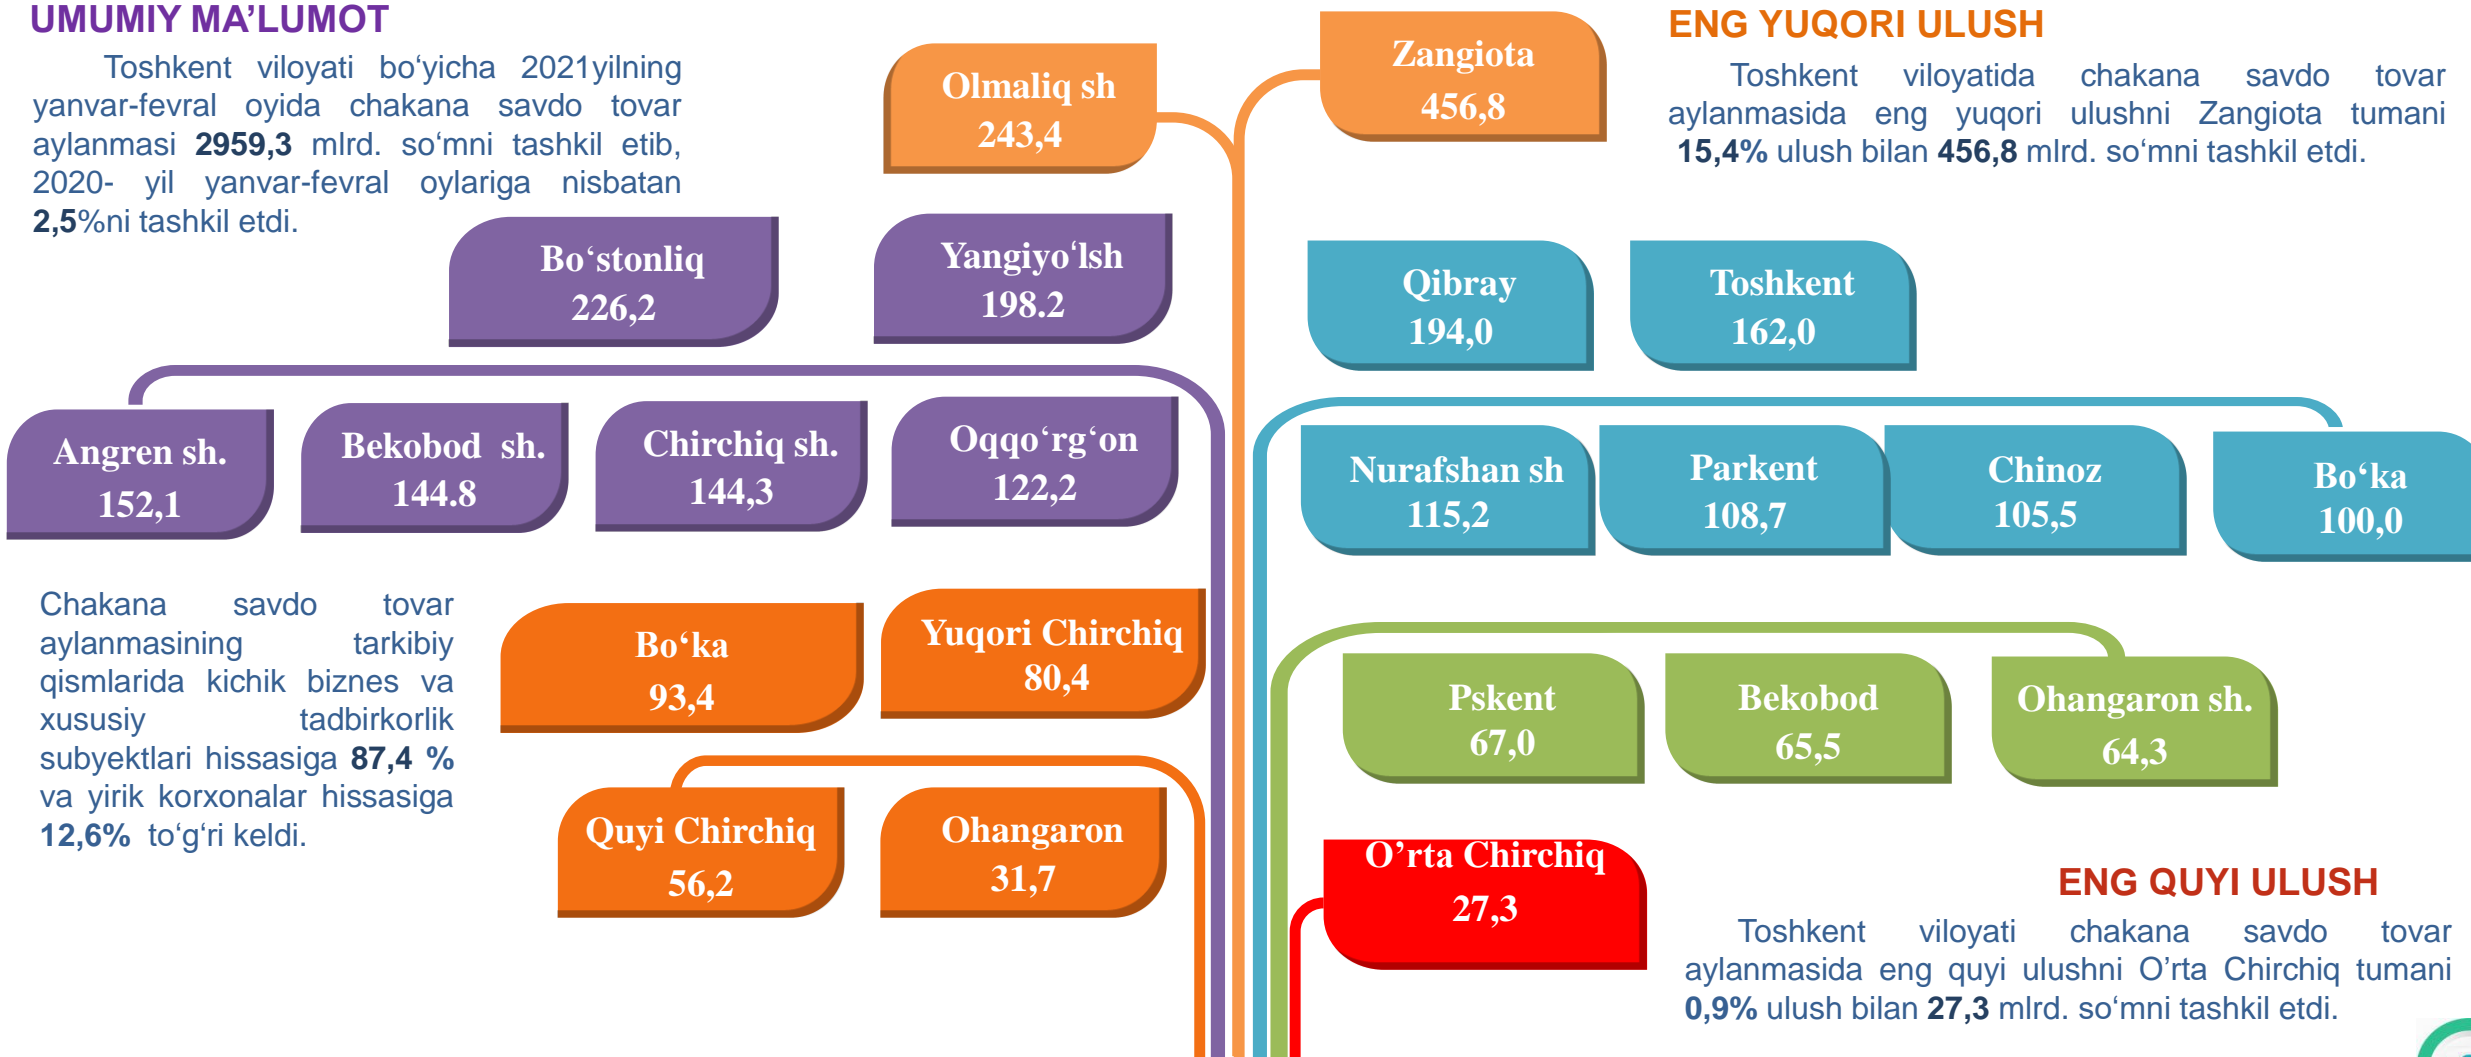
UMUMIY MA'LUMOT

Toshkent viloyati bo'yicha 2021yilning yanvar-fevral oyida chakana savdo tovar aylanmasi **2959,3** mlrd. so'mni tashkil etib, 2020- yil yanvar-fevral oylariga nisbatan **2,5**%ni tashkil etdi.

Olmaliq sh
243,4

Zangiota
456,8

ENG YUQORI ULUSH

Toshkent viloyatida chakana savdo tovar aylanmasida eng yuqori ulushni Zangiota tumani **15,4%** ulush bilan **456,8** mlrd. so'mni tashkil etdi.

Bo'stonliq
226,2

Yangiyo'lsh
198.2

Qibray
194,0

Toshkent
162,0

Angren sh.
152,1

Bekobod sh.
144.8

Chirchiq sh.
144,3

Oqqo'rg'on
122,2

Nurafshan sh
115,2

Parkent
108,7

Chinoz
105,5

Bo'ka
100,0

Chakana savdo tovar aylanmasining tarkibiy qismlarida kichik biznes va xususiy tadbirkorlik subyektlari hissasiga **87,4 %** va yirik korxonalar hissasiga **12,6%** to'g'ri keldi.

Bo'ka
93,4

Yuqori Chirchiq
80,4

Pskent
67,0

Bekobod
65,5

Ohangaron sh.
64,3

Quyi Chirchiq
56,2

Ohangaron
31,7

O'rta Chirchiq
27,3

ENG QUYI ULUSH

Toshkent viloyati chakana savdo tovar aylanmasida eng quyi ulushni O'rta Chirchiq tumani **0,9%** ulush bilan **27,3** mlrd. so'mni tashkil etdi.